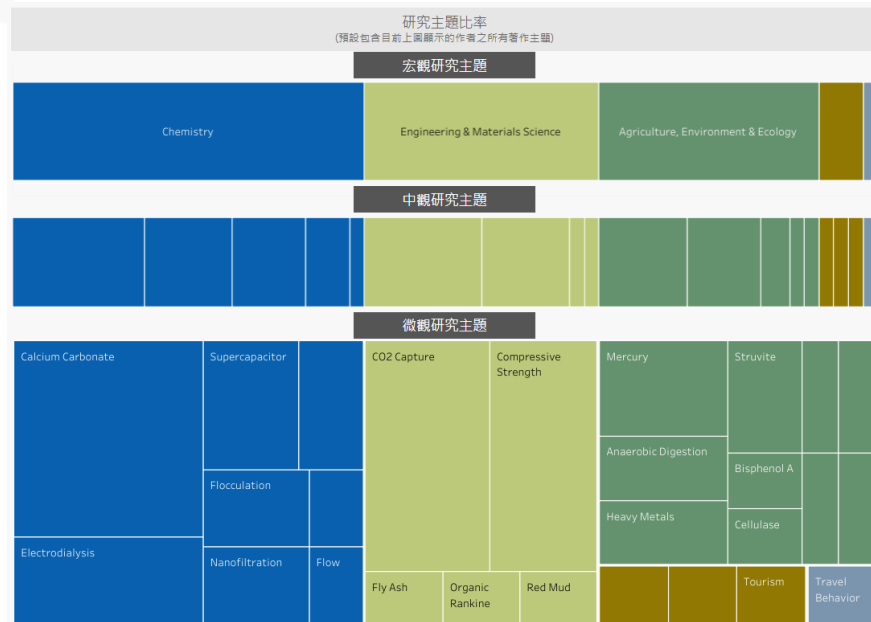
研究主題比率
(預設包含目前上圖顯示的作者之所有著作主題)

宏觀研究主題

Chemistry

Engineering & Materials Science

Agriculture, Environment & Ecology

中觀研究主題

微觀研究主題

Calcium Carbonate

Supercapacitor

Flocculation

Electrodialysis

Nanofiltration

Flow

CO2 Capture

Compressive Strength

Fly Ash

Organic Rankine

Red Mud

Mercury

Struvite

Anaerobic Digestion

Bisphenol A

Heavy Metals

Cellulase

Tourism

Travel Behavior